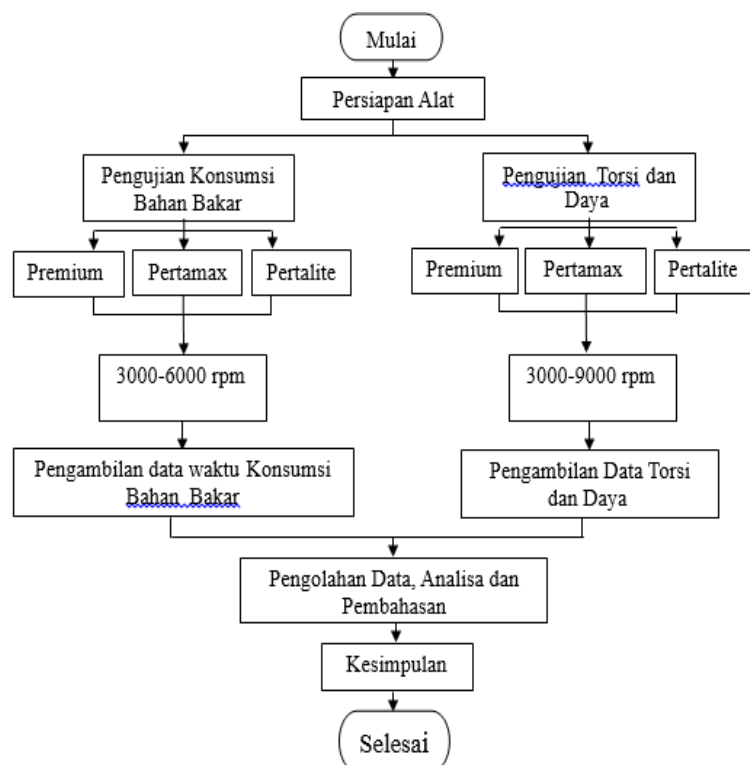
Mulai

Persiapan Alat

Pengujian Konsumsi Bahan Bakar

Premium

Pertamax

Pertalite

3000-6000 rpm

Pengambilan data waktu Konsumsi Bahan Bakar

Pengujian Torsi dan Daya

Premium

Pertamax

Pertalite

3000-9000 rpm

Pengambilan Data Torsi dan Daya

Pengolahan Data, Analisa dan Pembahasan

Kesimpulan

Selesai